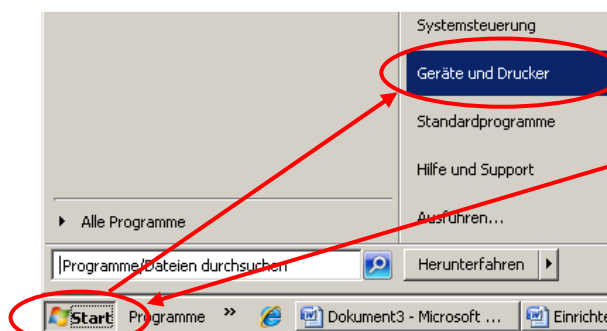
Systemsteuerung

Geräte und Drucker

Standardprogramme

Hilfe und Support

Alle Programme

Ausführen...

Programme/Dateien durchsuchen

Herunterfahren

Start

Programme

»

Dokument3 - Microsoft ...

Einrichte